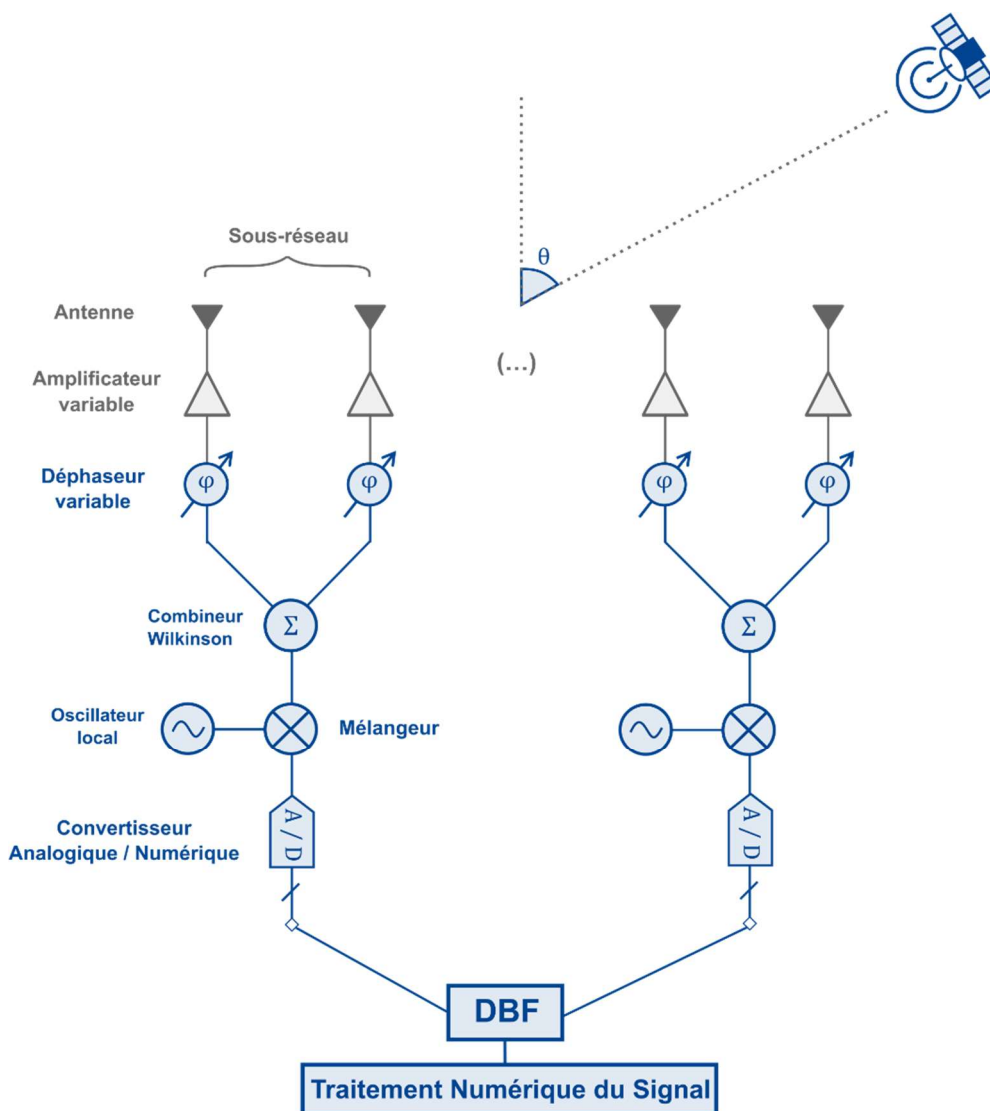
Sous-réseau

$\theta$

Antenne

Amplificateur variable

(...)

Déphaseur variable

$\varphi$ $\varphi$ $\varphi$ $\varphi$

Combineur Wilkinson

$\Sigma$ $\Sigma$

Oscillateur local

Mélangeur

Convertisseur Analogique / Numérique

A / D

A / D

DBF

Traitement Numérique du Signal